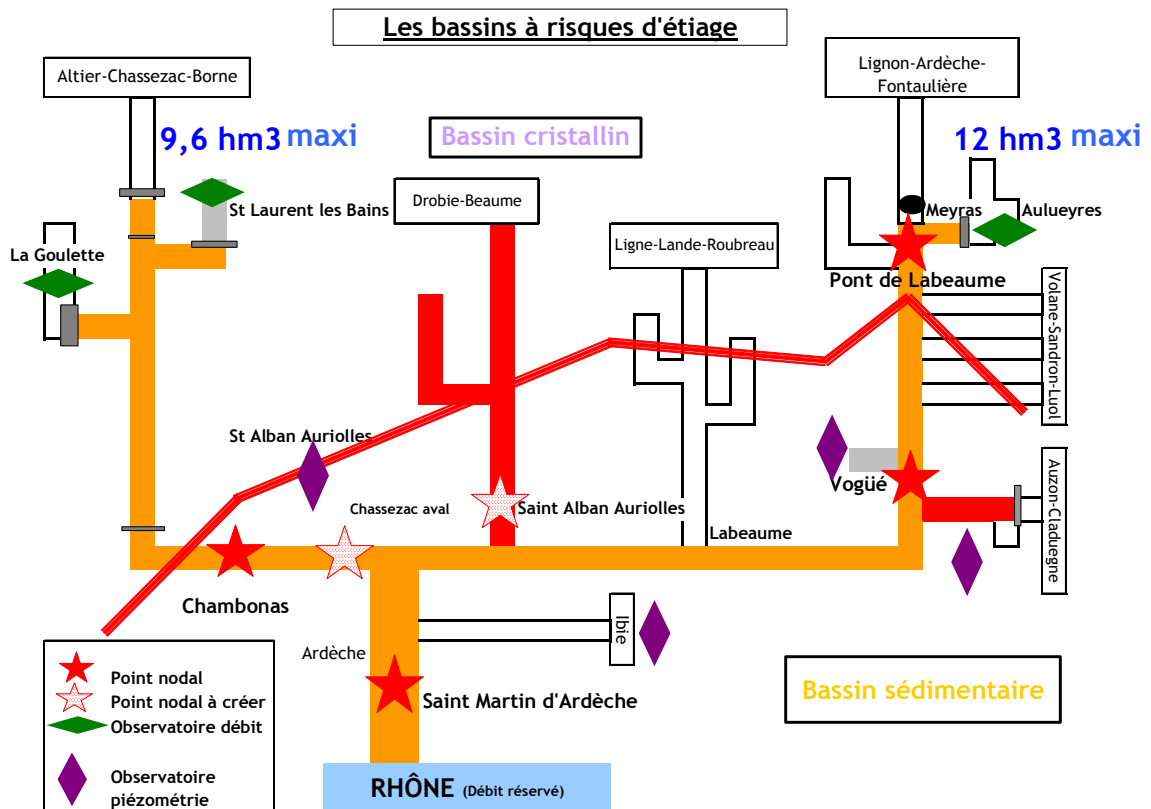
Les bassins à risques d'étiage

Altier-Chassezac-Borne

9,6 hm3 maxi

Bassin cristallin

Lignon-Ardèche-Fontaulière

12 hm3 maxi

St Laurent les Bains

Drobie-Beaume

Meyras

Aulueyres

La Goulette

Ligne-Lande-Roubreau

Pont de Labeaume

Volane-Sandron-Luol

St Alban Auriolles

Vogüé

Chassezac aval

Saint Alban Auriolles

Auzon-Claduegne

Labeaume

Chambonas

Ibie

Ardèche

Point nodal

Point nodal à créer

Observatoire débit

Observatoire piézométrie

Saint Martin d'Ardèche

Bassin sédimentaire

RHÔNE (Débit réservé)